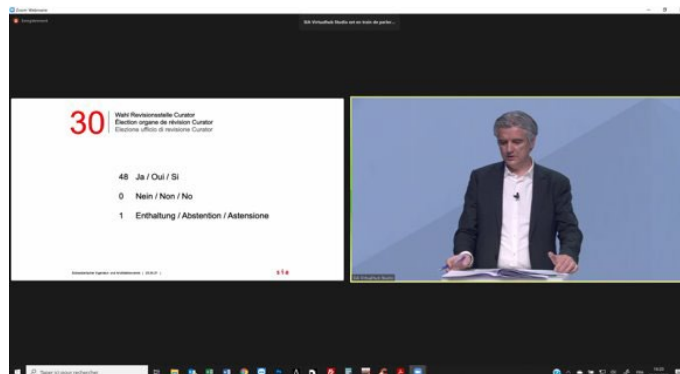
Zoom Webinar

Enregistrement

SIA Virtualhub Studio est en train de parler...

30 Wahl Revisionsstelle Curator
Election organe de révision Curator
Elezione ufficio di revisione Curator

48 Ja / Oui / Sì

0 Nein / Non / No

1 Enthaltung / Abstention / Astensione

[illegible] | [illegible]

sia

SIA Virtualhub Studio

Taper ici pour rechercher